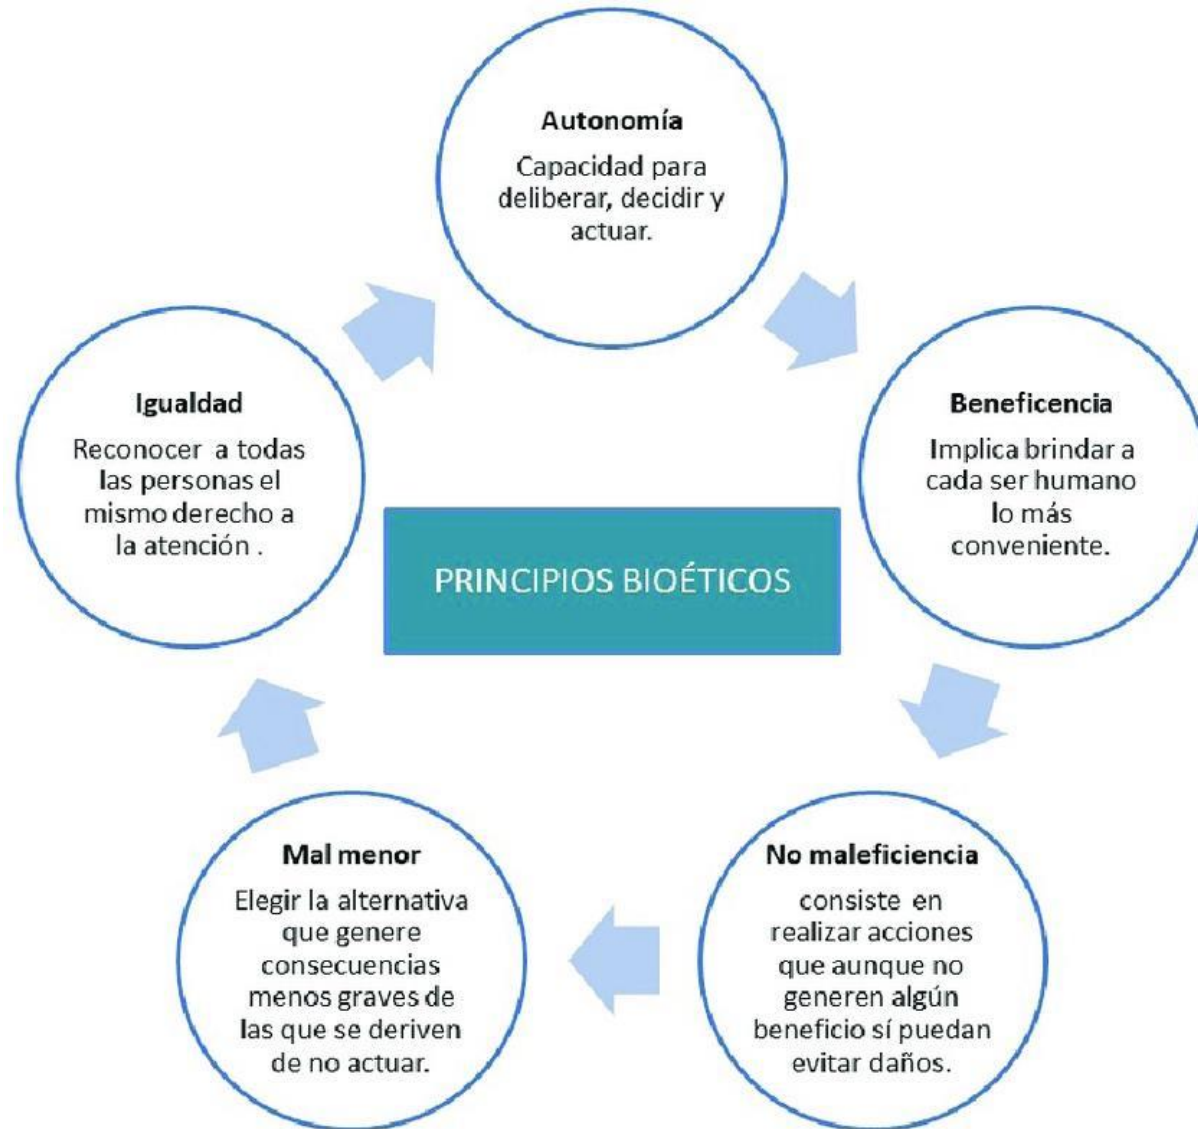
**Autonomía**

Capacidad para deliberar, decidir y actuar.

**Igualdad**

Reconocer a todas las personas el mismo derecho a la atención .

PRINCIPIOS BIOÉTICOS

**Beneficencia**

Implica brindar a cada ser humano lo más conveniente.

**Mal menor**

Elegir la alternativa que genere consecuencias menos graves de las que se deriven de no actuar.

**No maleficiencia**

consiste en realizar acciones que aunque no generen algún beneficio sí puedan evitar daños.